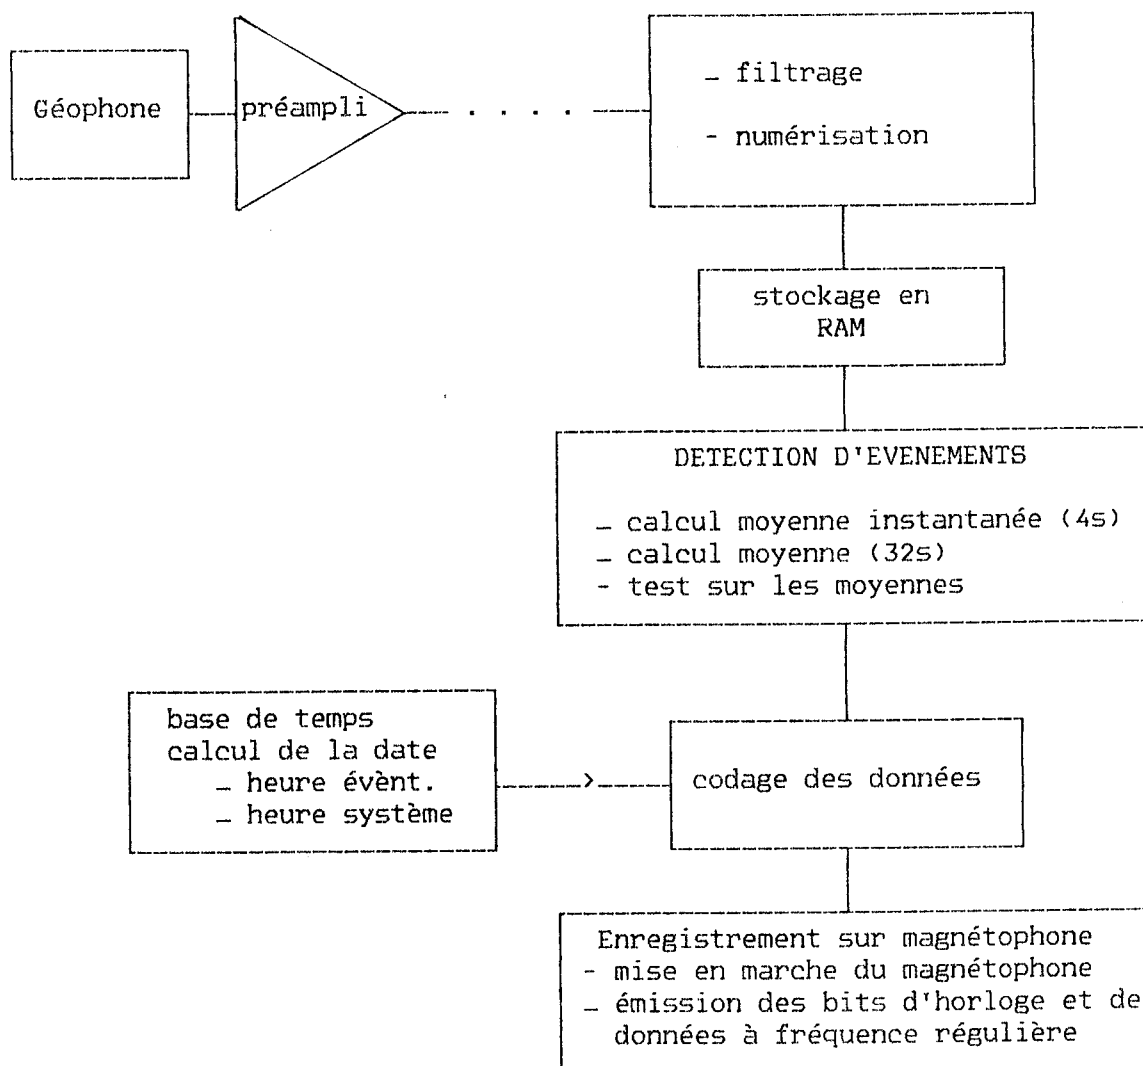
Géophone

préampli

_ filtrage
- numérisation

stockage en RAM

DETECTION D'EVENEMENTS

_ calcul moyenne instantanée (4s)
_ calcul moyenne (32s)
- test sur les moyennes

base de temps
calcul de la date
_ heure évênt.
_ heure système

codage des données

Enregistrement sur magnétophone
- mise en marche du magnétophone
_ émission des bits d'horloge et de données à fréquence régulière